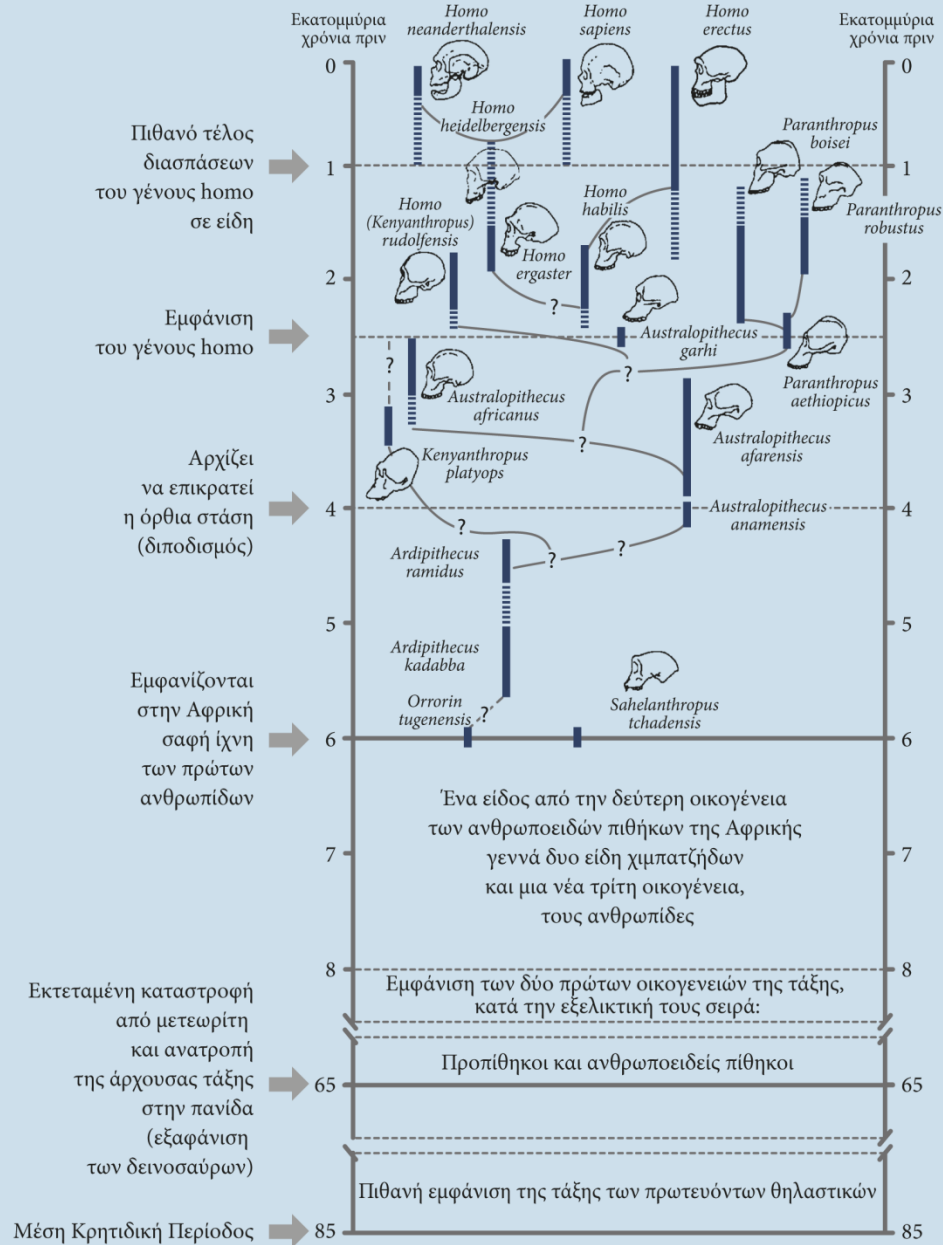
Εκατομμύρια χρόνια πριν

Homo neanderthalensis

Homo sapiens

Homo erectus

Εκατομμύρια χρόνια πριν

0

0

Homo heidelbergensis

Πιθανό τέλος διασπάσεων του γένους homo σε είδη

1

1

Paranthropus boisei

Paranthropus robustus

Homo (Kenyanthropus) rudolfensis

Homo habilis

Homo ergaster

2

2

?

Εμφάνιση του γένους homo

Australopithecus garhi

?

Paranthropus aethiopicus

3

3

Australopithecus africanus

?

Australopithecus afarensis

Αρχίζει να επικρατεί η όρθια στάση (διποδισμός)

Kenyanthropus platyops

4

4

Australopithecus anamensis

?

?

?

Ardipithecus ramidus

5

5

Ardipithecus kadabba

Εμφανίζονται στην Αφρική σαφή ίχνη των πρώτων ανθρωπίδων

Orrorin tugenensis

?

Sahelanthropus tchadensis

6

6

Ένα είδος από την δεύτερη οικογένεια των ανθρωποειδών πιθήκων της Αφρικής γεννά δυο είδη χιμπατζήδων και μια νέα τρίτη οικογένεια, τους ανθρωπίδες

7

7

8

8

Εμφάνιση των δύο πρώτων οικογενειών της τάξης, κατά την εξελικτική τους σειρά:

Εκτεταμένη καταστροφή από μετεωρίτη και ανατροπή της άρχουσας τάξης στην πανίδα (εξαφάνιση των δεινοσαύρων)

Προπίθηκοι και ανθρωποειδείς πίθηκοι

65

65

Πιθανή εμφάνιση της τάξης των πρωτευόντων θηλαστικών

Μέση Κρητιδική Περίοδος

85

85